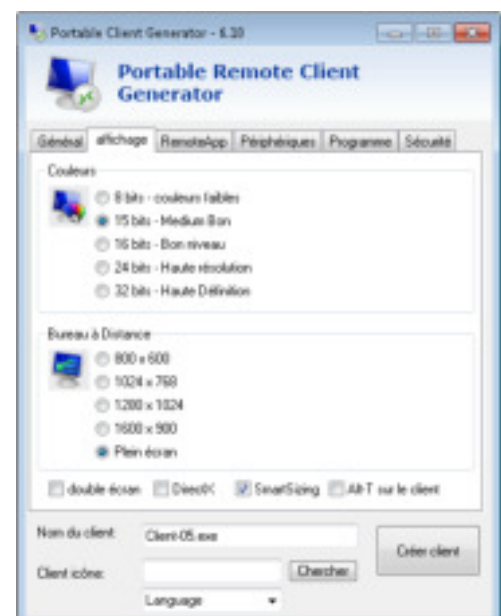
Portable Client Generator - 6.10

Portable Remote Client Generator

Général | affichage | RemoteApp | Périphériques | Programme | Sécurité

Couleurs

8 bits - couleurs faibles
15 bits - Medium Bon
16 bits - Bon niveau
24 bits - Haute résolution
32 bits - Haute Définition

Bureau à Distance

800 x 600
1024 x 768
1280 x 1024
1600 x 900
Plein écran

double écran | DirectX | SmartSizing | Alt-T sur le client

Nom du client: Client-05.exe

Créer client

Client icône: Chercher

Language